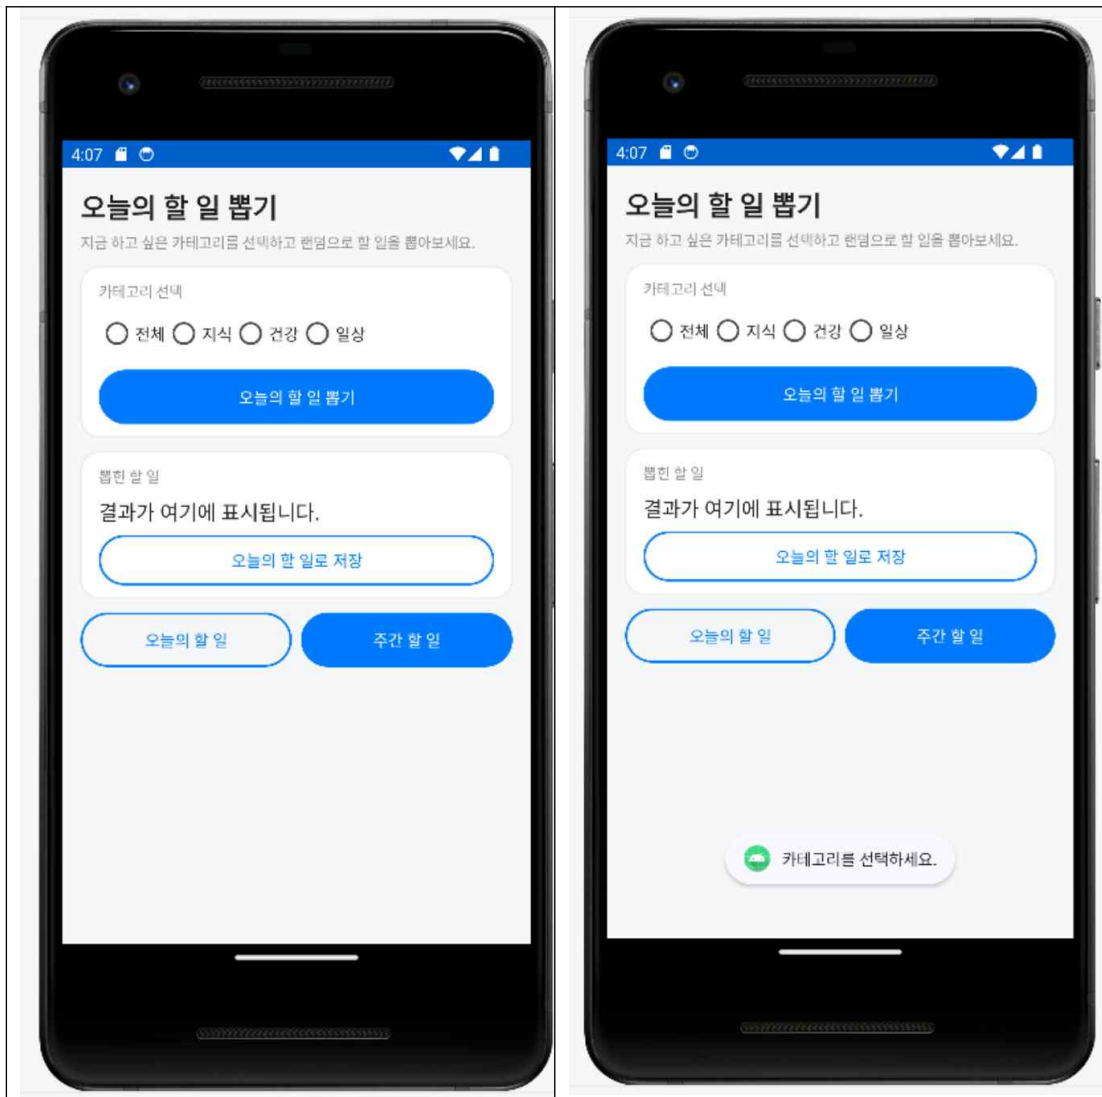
4:07

오늘의 할 일 뽑기

지금 하고 싶은 카테고리를 선택하고 랜덤으로 할 일을 뽑아보세요.

카테고리 선택

전체 지식 건강 일상

오늘의 할 일 뽑기

뽑힌 할 일

결과가 여기에 표시됩니다.

오늘의 할 일로 저장

오늘의 할 일

주간 할 일

4:07

오늘의 할 일 뽑기

지금 하고 싶은 카테고리를 선택하고 랜덤으로 할 일을 뽑아보세요.

카테고리 선택

전체 지식 건강 일상

오늘의 할 일 뽑기

뽑힌 할 일

결과가 여기에 표시됩니다.

오늘의 할 일로 저장

오늘의 할 일

주간 할 일

카테고리를 선택하세요.